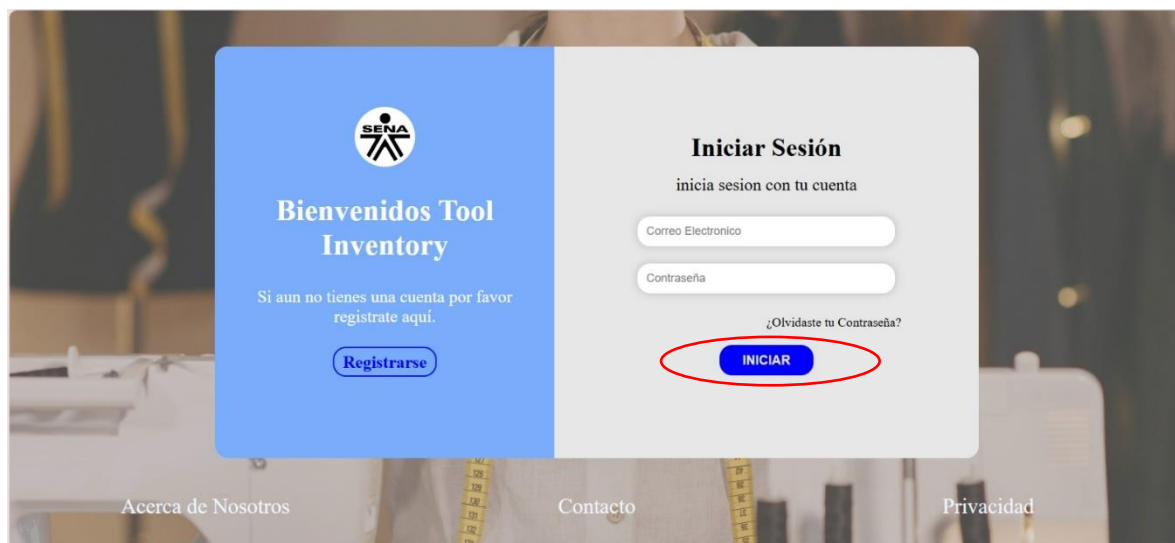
SENA

Bienvenidos Tool Inventory

Si aun no tienes una cuenta por favor registrate aquí.

Registrarse

Iniciar Sesión

inicia sesion con tu cuenta

Correo Electronico

Contraseña

¿Olvidaste tu Contraseña?

INICIAR

Acerca de Nosotros

Contacto

Privacidad